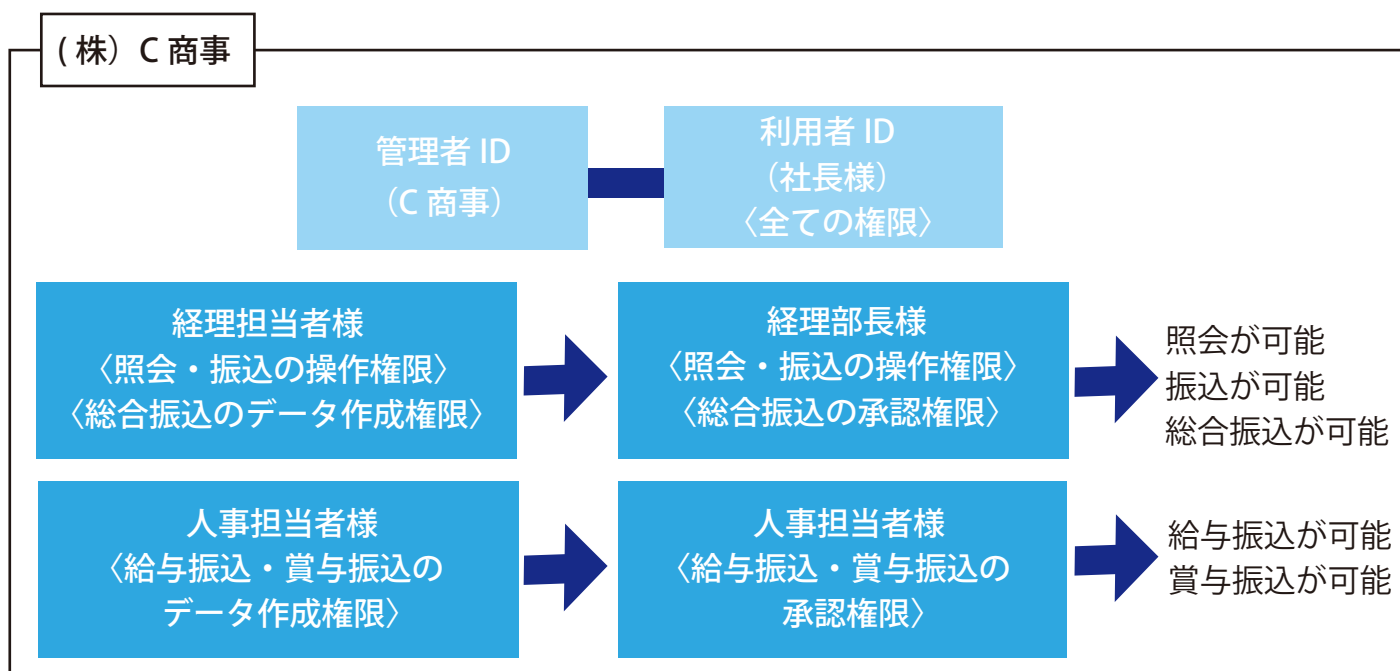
(株) C 商事

管理者 ID
(C 商事)

利用者 ID
(社長様)
〈全ての権限〉

経理担当者様
〈照会・振込の操作権限〉
〈総合振込のデータ作成権限〉

経理部長様
〈照会・振込の操作権限〉
〈総合振込の承認権限〉

照会が可能
振込が可能
総合振込が可能

人事担当者様
〈給与振込・賞与振込のデータ作成権限〉

人事担当者様
〈給与振込・賞与振込の承認権限〉

給与振込が可能
賞与振込が可能